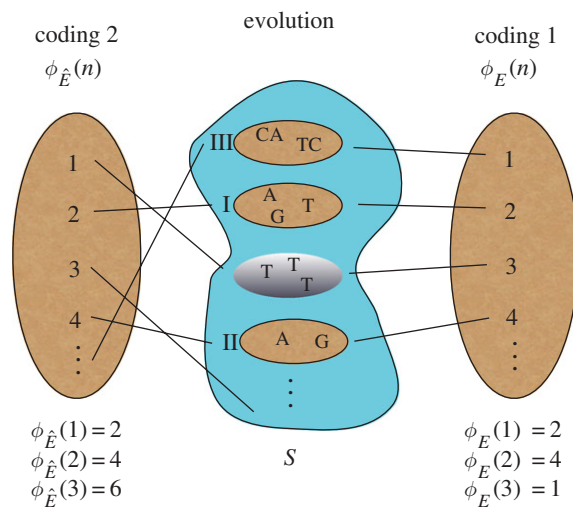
coding 2
$\phi_{\hat{E}}(n)$

evolution

coding 1
$\phi_{E}(n)$

1
2
3
4
⋮

III CA TC
I A G T
T T T
II A G
⋮

1
2
3
4
⋮

$\phi_{\hat{E}}(1) = 2$
$\phi_{\hat{E}}(2) = 4$
$\phi_{\hat{E}}(3) = 6$

$S$

$\phi_{E}(1) = 2$
$\phi_{E}(2) = 4$
$\phi_{E}(3) = 1$